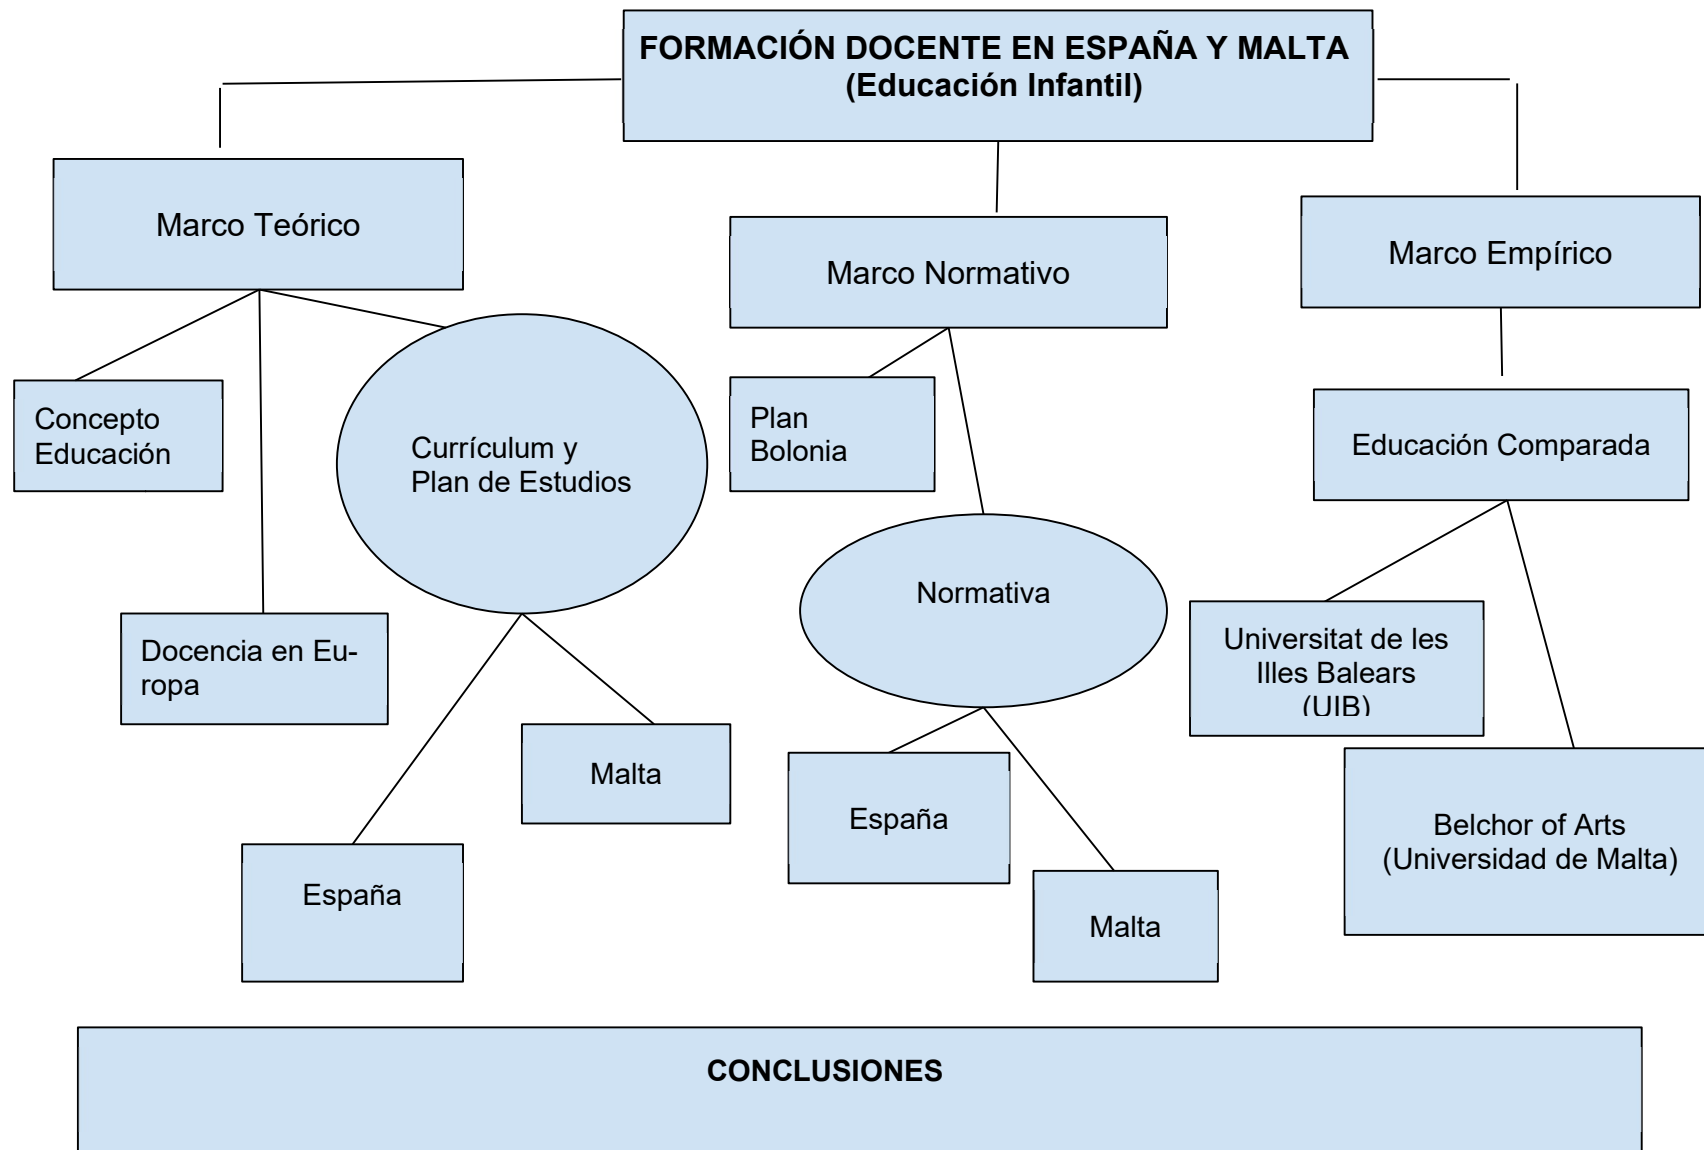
**FORMACIÓN DOCENTE EN ESPAÑA Y MALTA (Educación Infantil)**

Marco Teórico

Concepto Educación

Docencia en Europa

Currículum y Plan de Estudios

España

Malta

Marco Normativo

Plan Bolonia

Normativa

España

Malta

Marco Empírico

Educación Comparada

Universitat de les Illes Balears (UIB)

Belchor of Arts (Universidad de Malta)

**CONCLUSIONES**